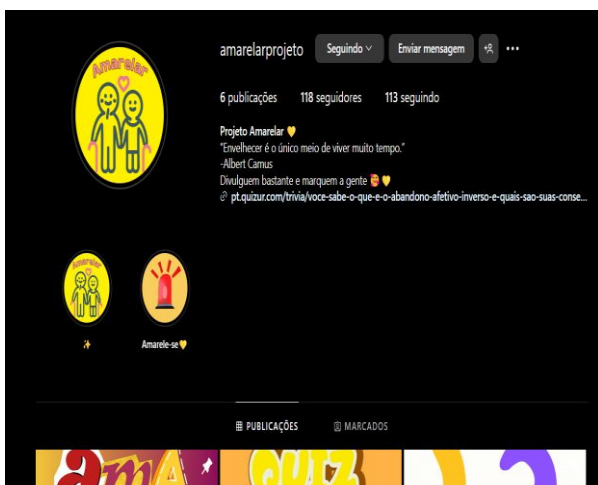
Amarelar

amarelarprojeto Seguindo Enviar mensagem

6 publicações 118 seguidores 113 seguindo

Projeto Amarelar 💛
"Envelhecer é o único meio de viver muito tempo."
-Albert Camus
Divulguem bastante e marquem a gente 🙌💛
pt.quizur.com/trivia/voce-sabe-o-que-e-o-abandono-afetivo-inverso-e-quais-sao-suas-conse...

Amarelar

✨

Amarele-se💛

PUBLICAÇÕES MARCADOS